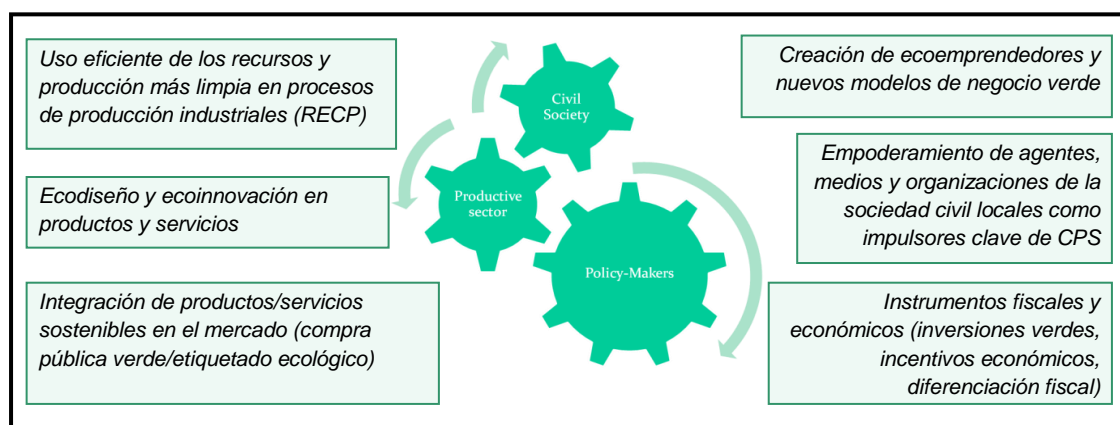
Uso eficiente de los recursos y producción más limpia en procesos de producción industriales (RECP)

Ecodiseño y ecoinnovación en productos y servicios

Integración de productos/servicios sostenibles en el mercado (compra pública verde/etiquetado ecológico)

Civil Society

Productive sector

Policy-Makers

Creación de ecoemprendedores y nuevos modelos de negocio verde

Empoderamiento de agentes, medios y organizaciones de la sociedad civil locales como impulsores clave de CPS

Instrumentos fiscales y económicos (inversiones verdes, incentivos económicos, diferenciación fiscal)